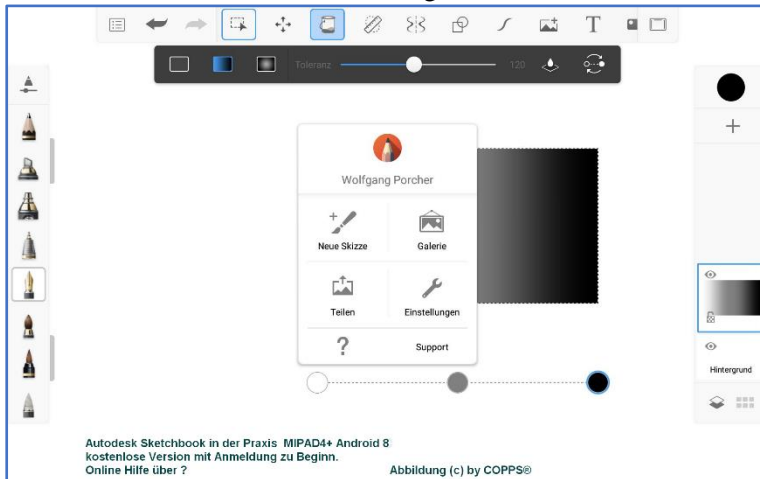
T

Toleranz 120

Wolfgang Porcher

Neue Skizze

Galerie

Teilen

Einstellungen

?

Support

+

Hintergrund

Autodesk Sketchbook in der Praxis MiPAD4+ Android 8
kostenlose Version mit Anmeldung zu Beginn.
Online Hilfe über ?

Abbildung (c) by COPPS®